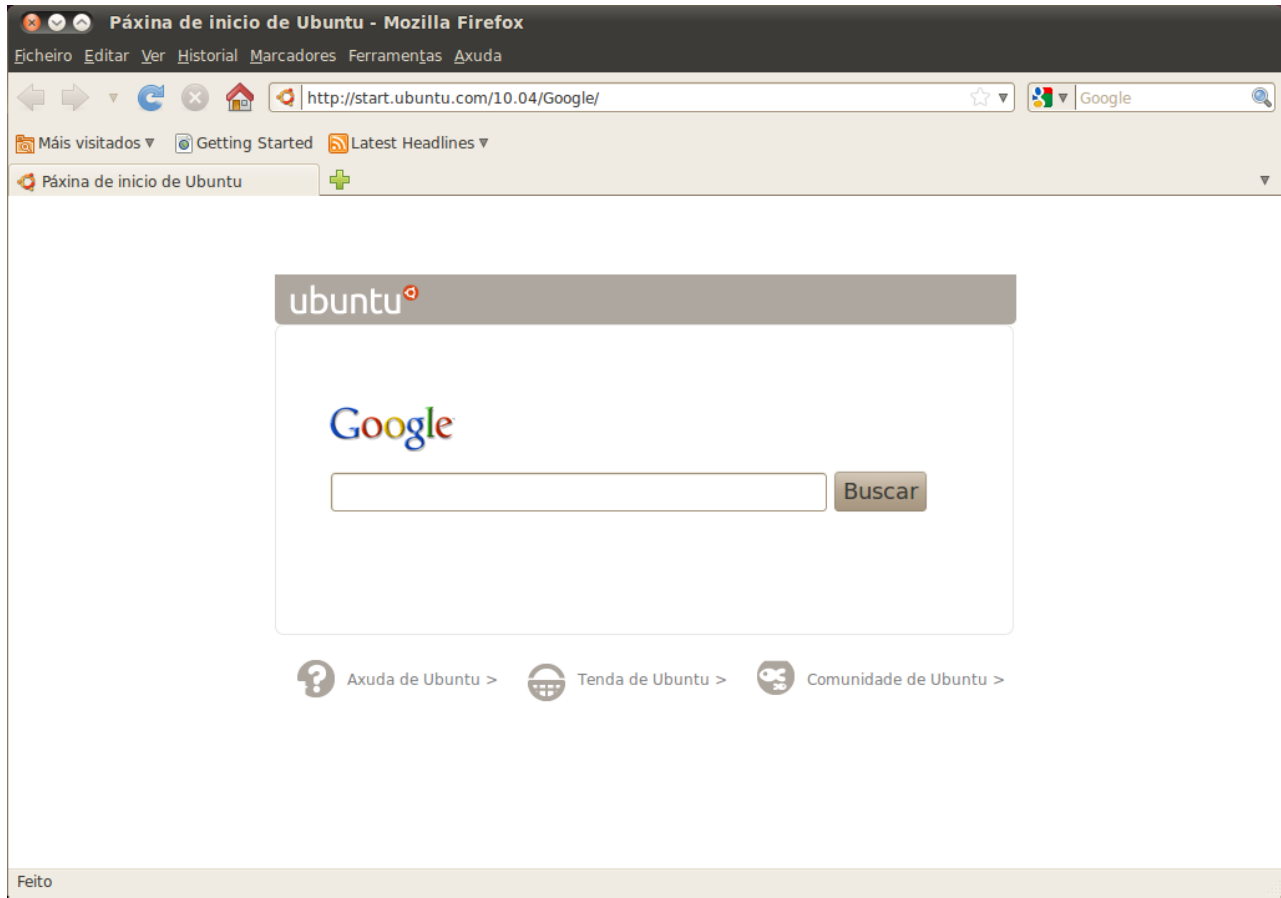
Páxina de inicio de Ubuntu - Mozilla Firefox

Ficheiro Editar Ver Historial Marcadores Ferramentas Axuda

http://start.ubuntu.com/10.04/Google/

Google

Máis visitados ▼ Getting Started Latest Headlines ▼

Páxina de inicio de Ubuntu

ubuntu

Google

Buscar

Axuda de Ubuntu > Tenda de Ubuntu > Comunidade de Ubuntu >

Feito